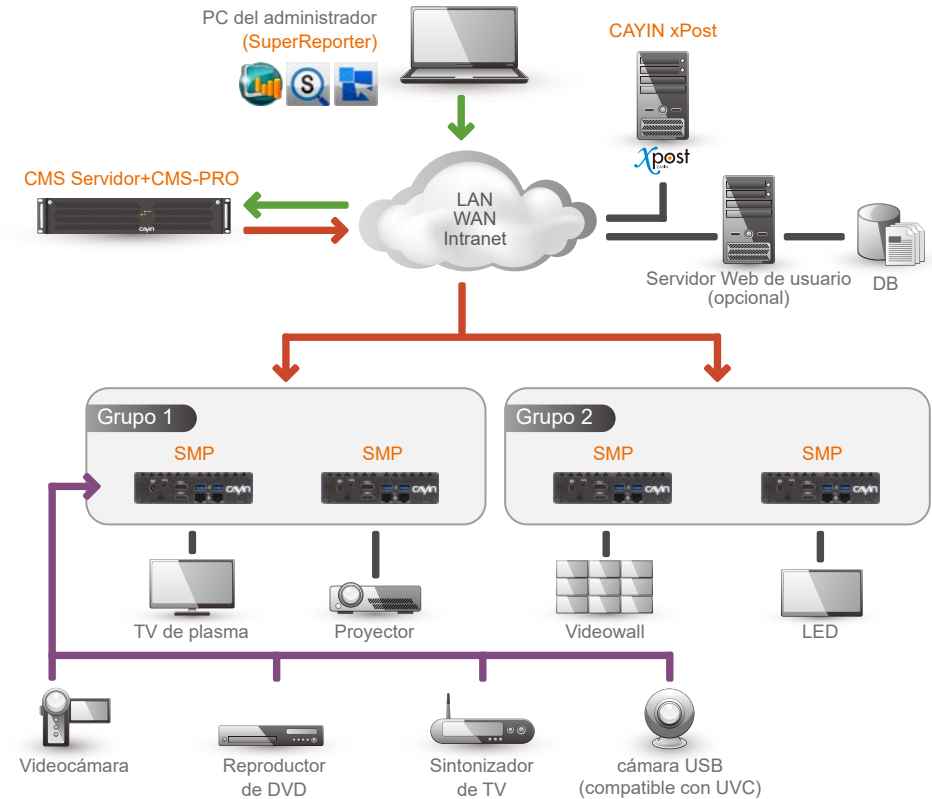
PC del administrador
(SuperReporter)

CAYIN xPost

xpost

CMS Servidor+CMS-PRO

CAYIN

LAN
WAN
Intranet

Servidor Web de usuario
(opcional)

DB

Grupo 1

SMP

SMP

Grupo 2

SMP

SMP

TV de plasma

Proyector

Videowall

LED

Videocámara

Reproductor de DVD

Sintonizador de TV

cámara USB
(compatible con UVC)